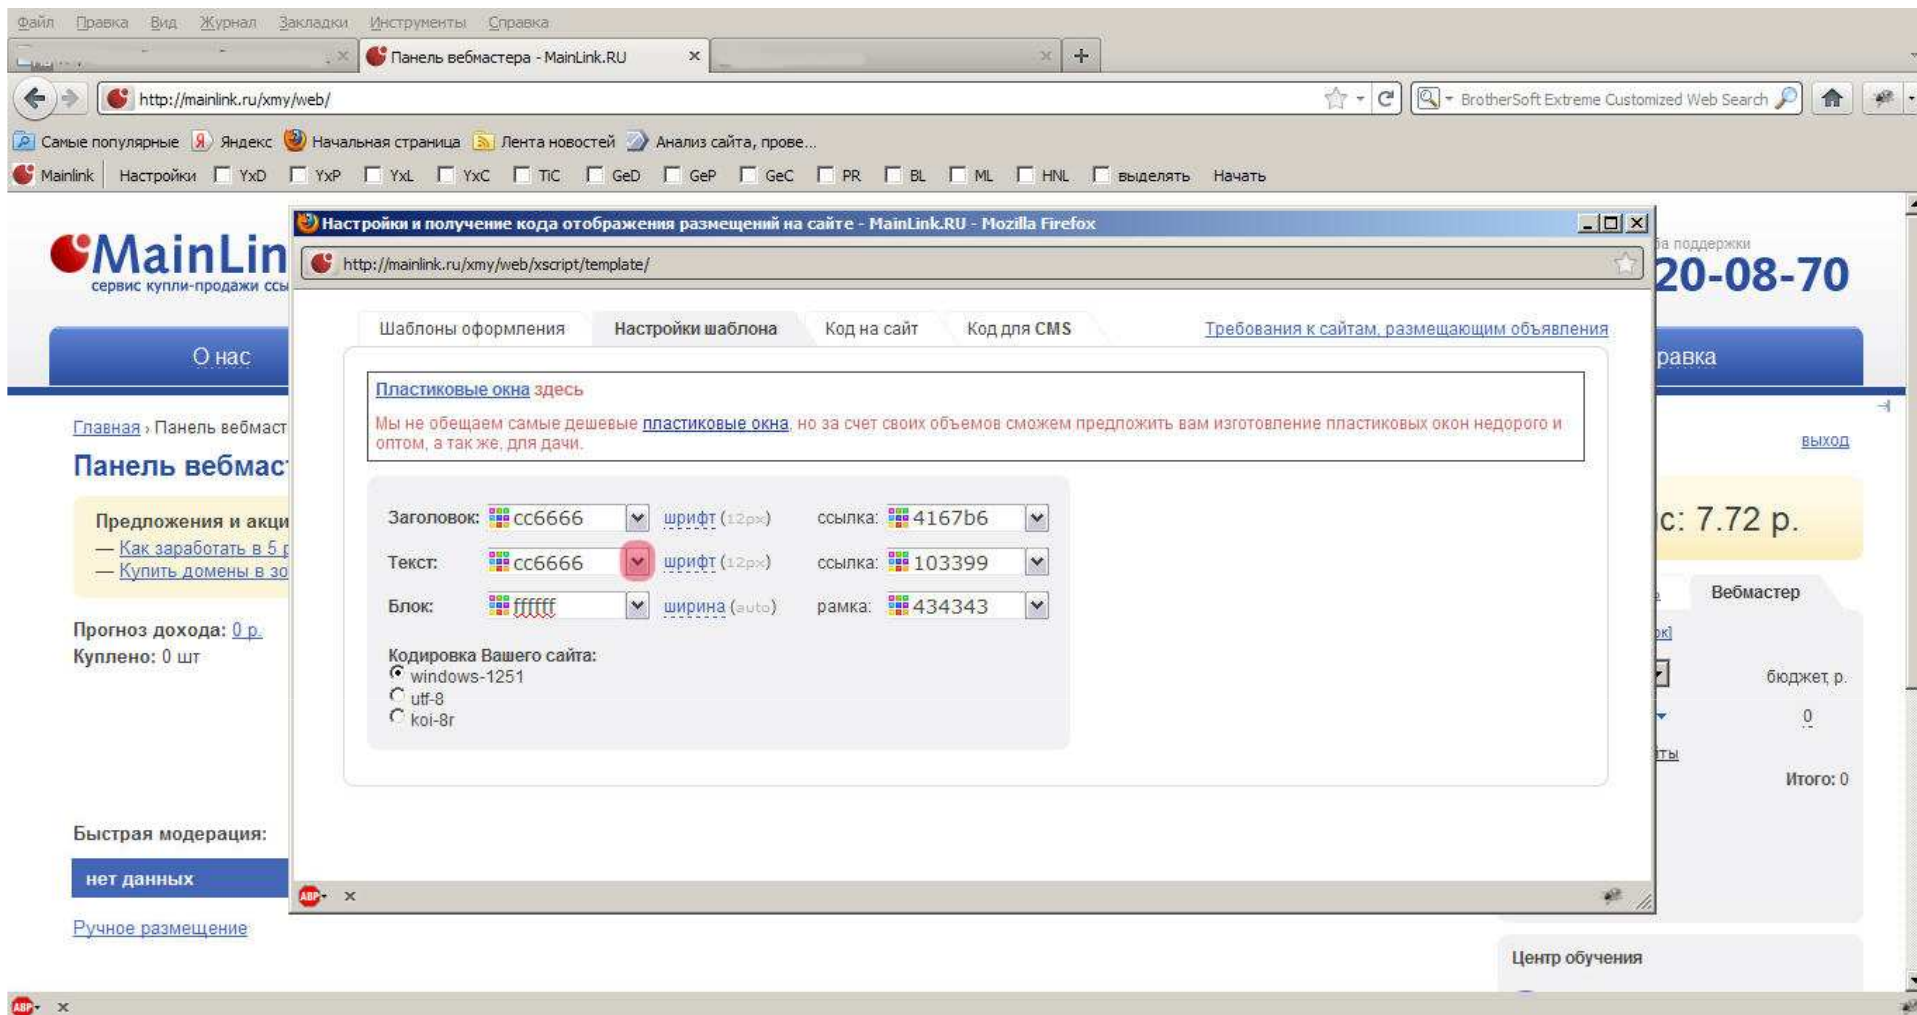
Файл Правка Вид Журнал Закладки Инструменты Справка

Панель вебмастера - MainLink.RU ×

http://mainlink.ru/xmy/web/

BrotherSoft Extreme Customized Web Search

Самые популярные Яндекс Начальная страница Лента новостей Анализ сайта, прове...

Mainlink Настройки YxD YxP YxL YxC TiC GeD GeP GeC PR BL ML HNL выделять Начать

MainLin
сервис купли-продажи ссы

О нас

Главная › Панель вебмаст

Панель вебмас

Предложения и акци
— Как заработать в 5 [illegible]
— Купить домены в зо

Прогноз дохода: 0 р.
Куплено: 0 шт

Быстрая модерация:

нет данных

Ручное размещение

Настройки и получение кода отображения размещений на сайте - MainLink.RU - Mozilla Firefox

http://mainlink.ru/xmy/web/xscript/template/

Шаблоны оформления | Настройки шаблона | Код на сайт | Код для CMS | Требования к сайтам, размещающим объявления

Пластиковые окна здесь

Мы не обещаем самые дешевые пластиковые окна, но за счет своих объемов сможем предложить вам изготовление пластиковых окон недорого и оптом, а так же, для дачи.

Заголовок: cc6666 шрифт (12px) ссылка: 4167b6

Текст: cc6666 шрифт (12px) ссылка: 103399

Блок: ffffff ширина (auto) рамка: 434343

Кодировка Вашего сайта:
windows-1251
utf-8
koi-8r

ABP ×

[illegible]а поддержки
20-08-70

равка

выход

с: 7.72 р.

Вебмастер

бюджет, р.

0

Итого: 0

Центр обучения

ABP ×